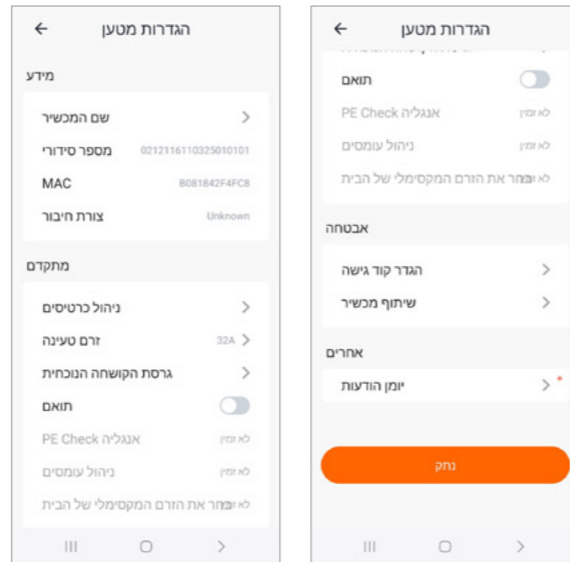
הגדרות מטען ←

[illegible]

תואם

אנגליה PE Check
לא זמין

ניהול עומסים
לא זמין

בחר את הזרם המקסימלי של הבית
לא זמין

אבטחה

הגדר קוד גישה

שיתוף מכשיר

אחרים

יומן הודעות

נתק

הגדרות מטען ←

מידע

שם המכשיר

מספר סידורי 0212116110325010101

MAC B081842F4FC8

צורת חיבור Unknown

מתקדם

ניהול כרטיסים

זרם טעינה 32A

גרסת הקושחה הנוכחית

תואם

אנגליה PE Check
לא זמין

ניהול עומסים
לא זמין

בחר את הזרם המקסימלי של הבית
לא זמין